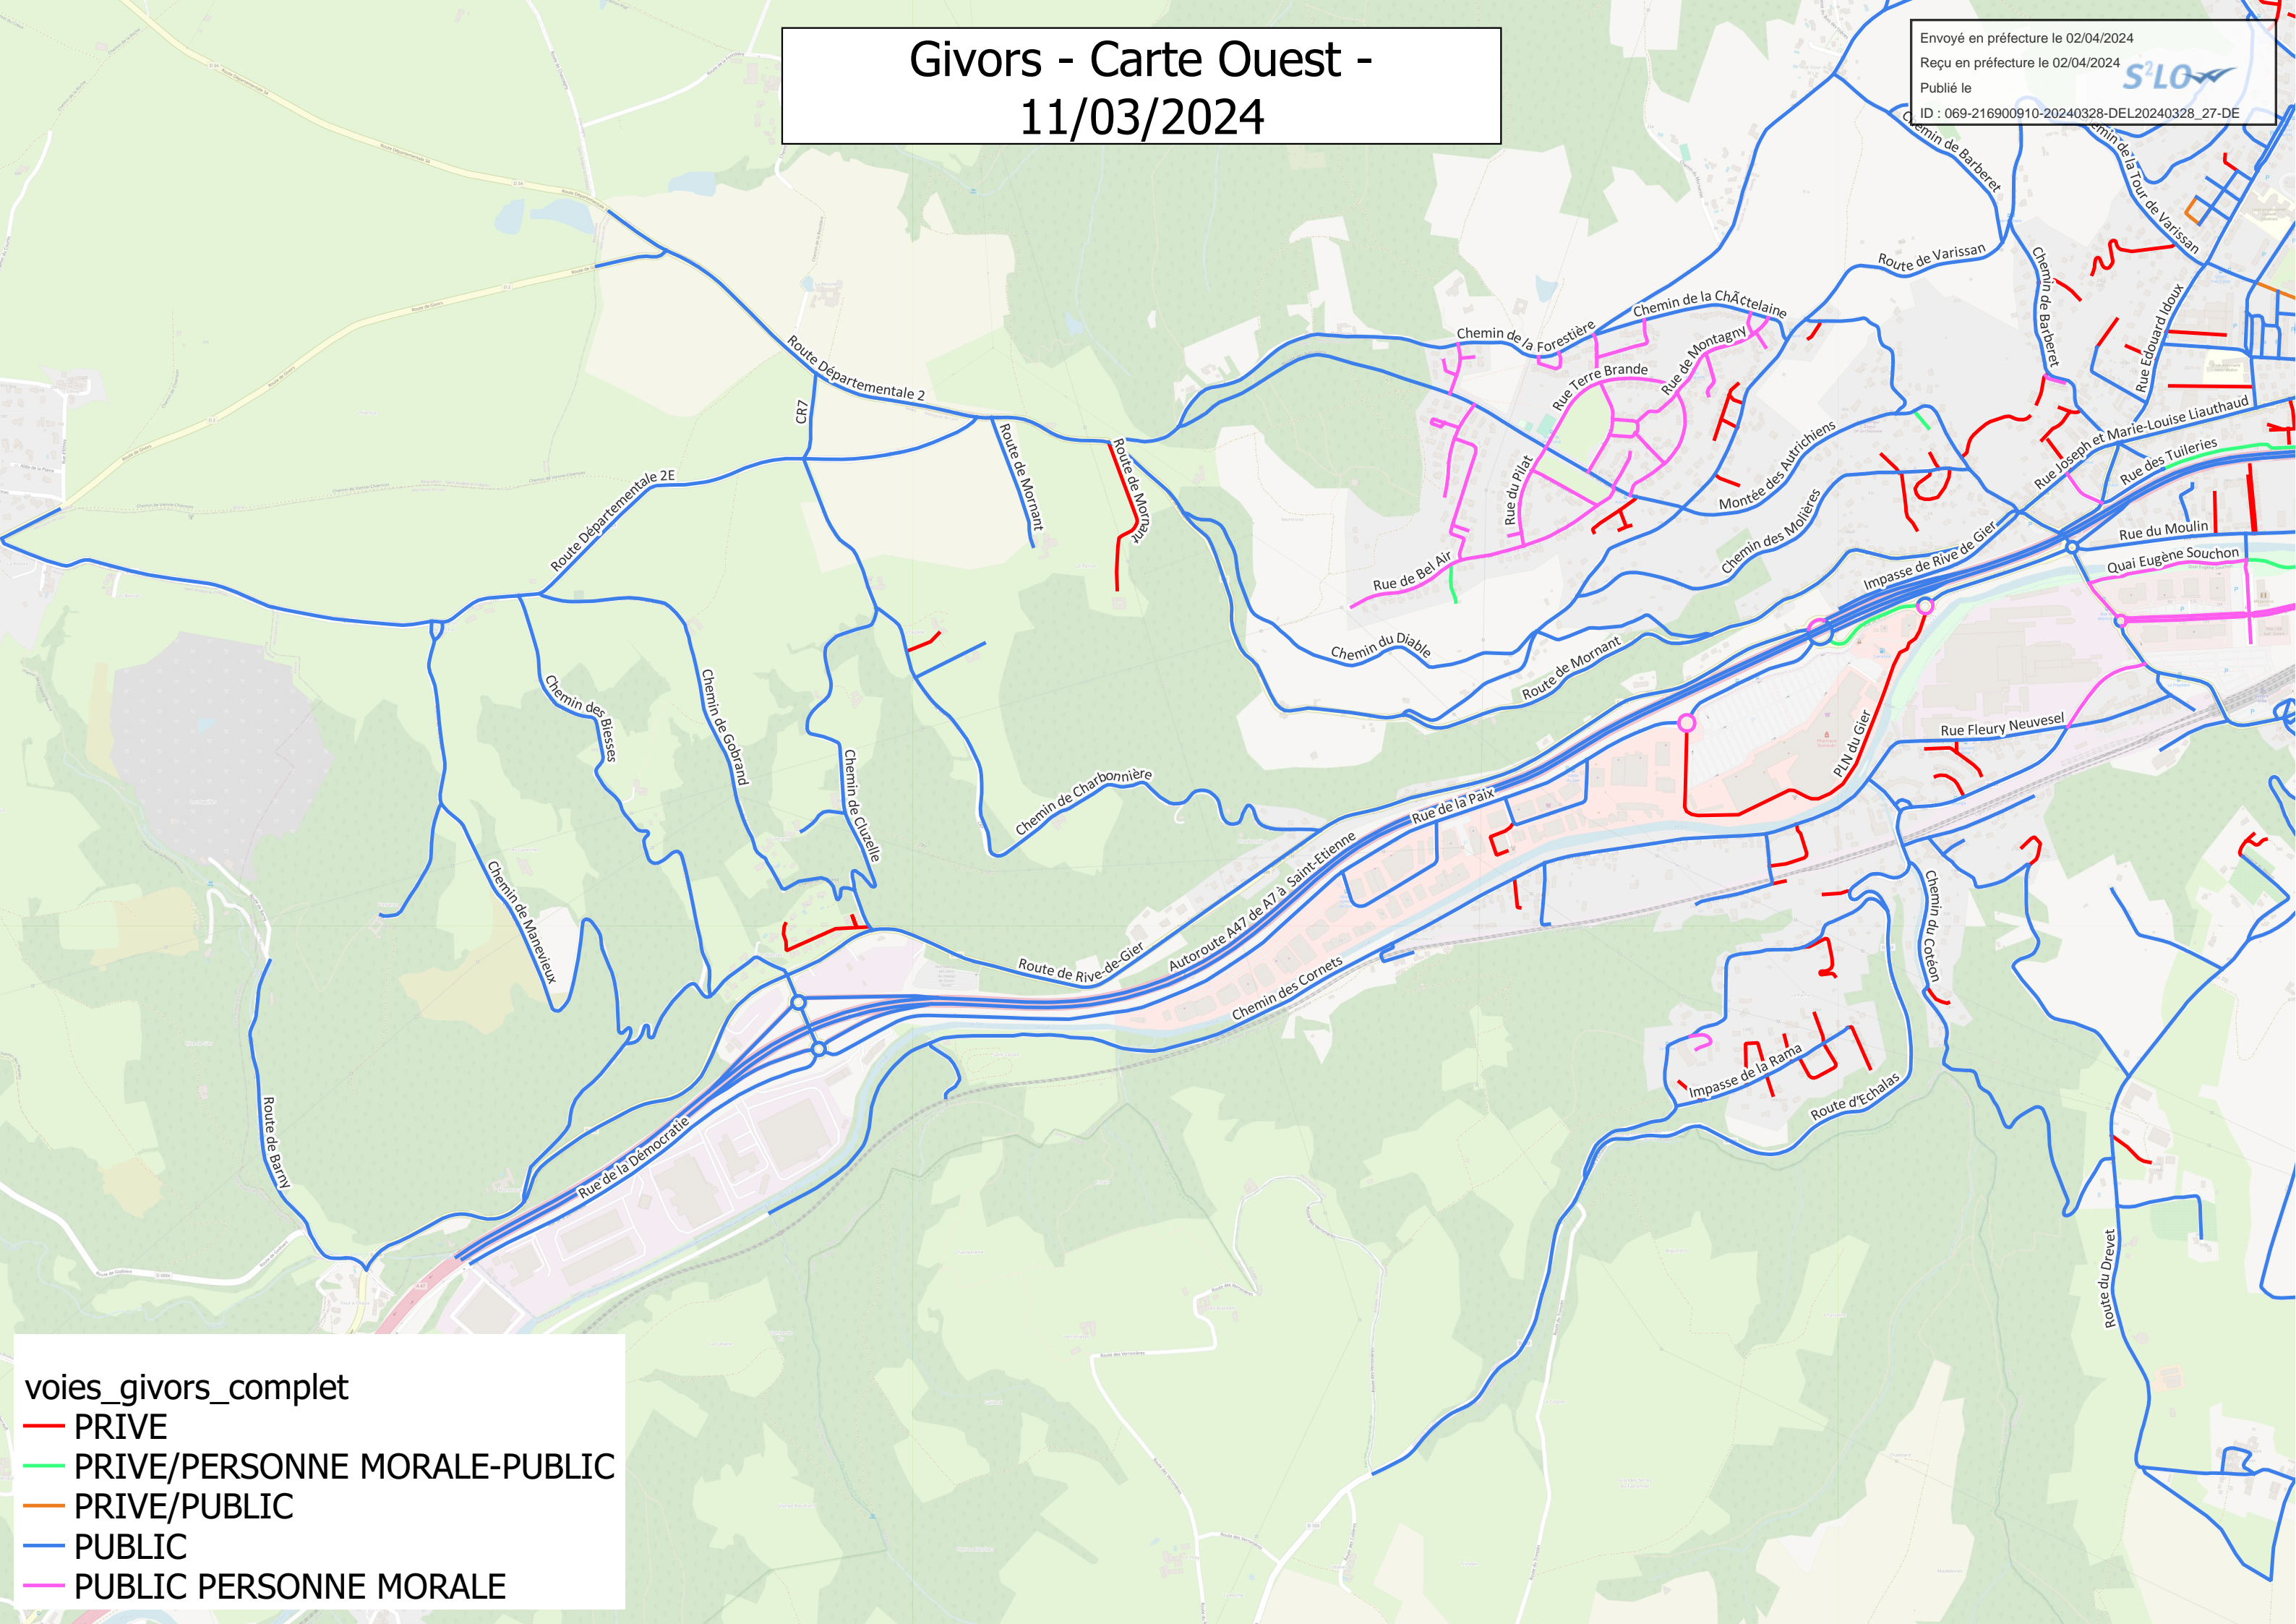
Givors - Carte Ouest -
11/03/2024

Envoyé en préfecture le 02/04/2024
Reçu en préfecture le 02/04/2024
Publié le
ID : 069-216900910-20240328-DEL20240328_27-DE

S²LO

Chemin de Barberet
Chemin de la Tour de Varissan
Route de Varissan
Chemin de Barberet
Rue Edouard Idoux
Chemin de la ChÃ¢telaine
Chemin de la Forestière
Rue de Montagny
Rue Terre Brande
Route Départementale 2
CR7
Route de Mornant
Route de Mornant
Rue du Pilat
Montée des Autrichiens
Rue Joseph et Marie-Louise Liauthaud
Rue des Tuileries
Rue du Moulin
Quai Eugène Souchon
Chemin des Molières
Impasse de Rive de Gier
Route Départementale 2E
Rue de Bel Air
Chemin du Diable
Route de Mornant
Chemin des Blesses
Chemin de Gobrand
Chemin de Cluzelle
Chemin de Charbonnière
Rue Fleury Neuvesel
PLN du Gier
Rue de la Paix
Chemin de Maneveux
Autoroute A47 de A7 à Saint-Etienne
Route de Rive-de-Gier
Chemin des Cornets
Chemin du Cotéon
Impasse de la Rama
Route d'Echalas
Rue de la Démocratie
Route de Barry
Route du Drevet

voies_givors_complet
PRIVE
PRIVE/PERSONNE MORALE-PUBLIC
PRIVE/PUBLIC
PUBLIC
PUBLIC PERSONNE MORALE